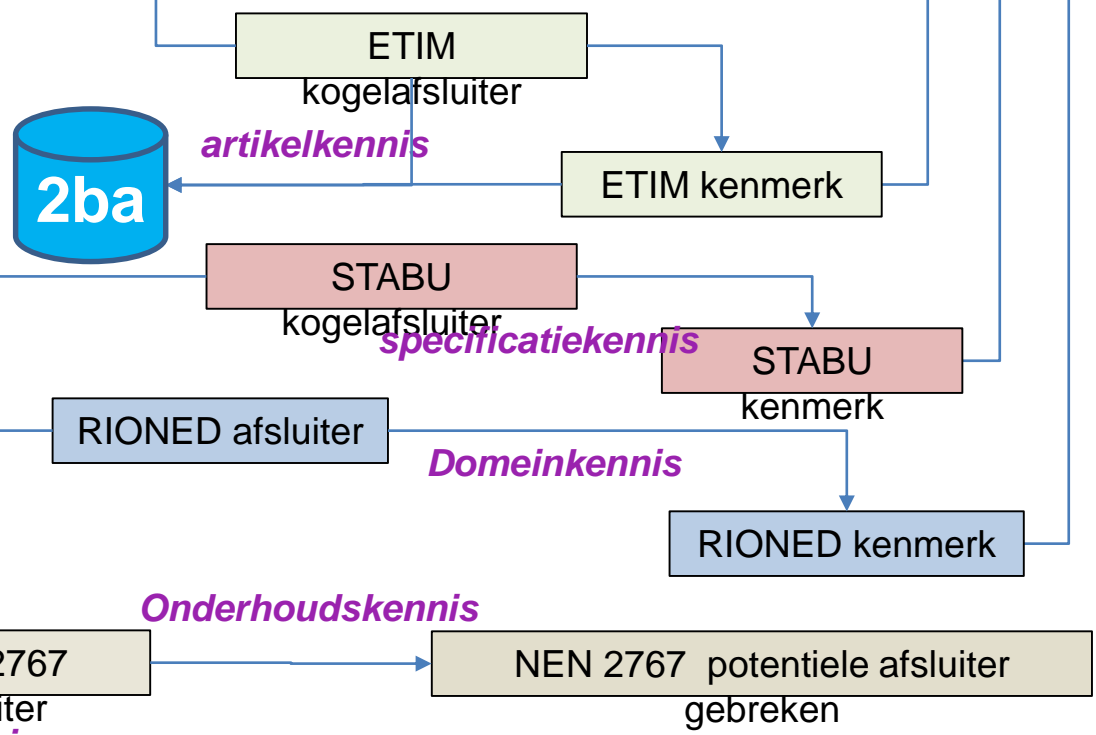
ETIM
kogelafsluiter

artikelkennis

2ba

ETIM kenmerk

STABU
kogelafsluiter

specificatiekennis

STABU
kenmerk

RIONED afsluiter

Domeinkennis

RIONED kenmerk

Onderhoudskennis

2767
iter

NEN 2767 potentiele afsluiter
gebreken